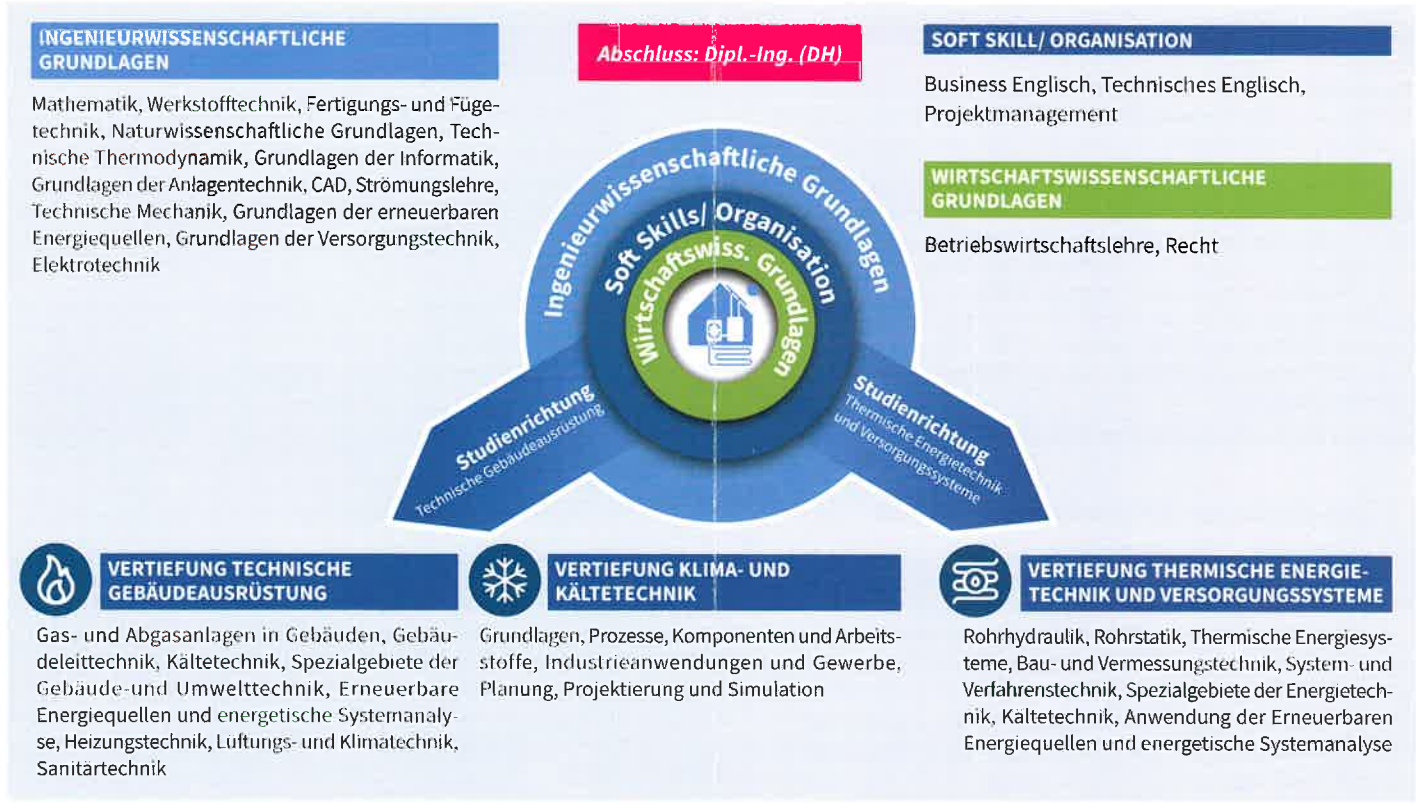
INGENIEURWISSENSCHAFTLICHE GRUNDLAGEN

Mathematik, Werkstofftechnik, Fertigungs- und Fügetechnik, Naturwissenschaftliche Grundlagen, Technische Thermodynamik, Grundlagen der Informatik, Grundlagen der Anlagentechnik, CAD, Strömungslehre, Technische Mechanik, Grundlagen der erneuerbaren Energiequellen, Grundlagen der Versorgungstechnik, Elektrotechnik

Abschluss: Dipl.-Ing. (DH)

SOFT SKILL/ ORGANISATION

Business Englisch, Technisches Englisch, Projektmanagement

WIRTSCHAFTSWISSENSCHAFTLICHE GRUNDLAGEN

Betriebswirtschaftslehre, Recht

Ingenieurwissenschaftliche Grundlagen

Soft Skills/ Organisation

Wirtschaftswiss. Grundlagen

Studienrichtung Technische Gebäudeausrüstung

Studienrichtung Thermische Energietechnik und Versorgungssysteme

VERTIEFUNG TECHNISCHE GEBÄUDEAUSRÜSTUNG

Gas- und Abgasanlagen in Gebäuden, Gebäudeleittechnik, Kältetechnik, Spezialgebiete der Gebäude-und Umwelttechnik, Erneuerbare Energiequellen und energetische Systemanalyse, Heizungstechnik, Lüftungs- und Klimatechnik, Sanitärtechnik

VERTIEFUNG KLIMA- UND KÄLTETECHNIK

Grundlagen, Prozesse, Komponenten und Arbeitsstoffe, Industrieanwendungen und Gewerbe, Planung, Projektierung und Simulation

VERTIEFUNG THERMISCHE ENERGIETECHNIK UND VERSORGUNGSSYSTEME

Rohrhydraulik, Rohrstatik, Thermische Energiesysteme, Bau- und Vermessungstechnik, System- und Verfahrenstechnik, Spezialgebiete der Energietechnik, Kältetechnik, Anwendung der Erneuerbaren Energiequellen und energetische Systemanalyse